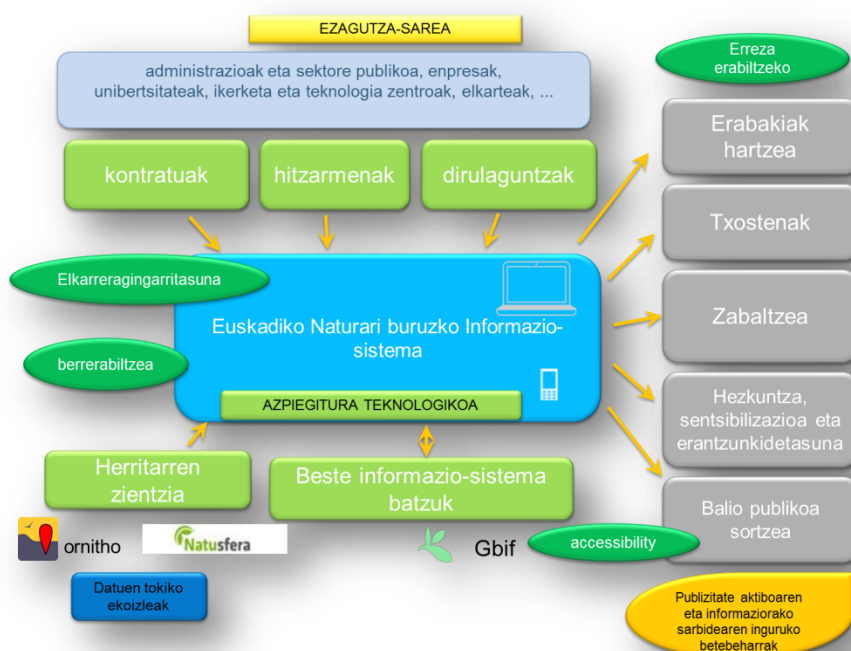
EZAGUTZA-SAREA

administrazioak eta sektore publikoa, enpresak, unibertsitateak, ikerketa eta teknologia zentroak, elkarteak, ...

kontratuak

hitzarmenak

dirulaguntzak

Elkarreragingarritasuna

berrerabiltzea

Euskadiko Naturari buruzko Informazio-sistema

AZPIEGITURA TEKNOLOGIKOA

Herritarren zientzia

Beste informazio-sistema batzuk

ornitho

Natusfera

Gbif

Datuen tokiko ekoizleak

Erreza erabiltzeko

Erabakiak hartzea

Txostenak

Zabaltzea

Hezkuntza, sentsibilizazioa eta erantzunkidetasuna

Balio publikoa sortzea

accessibility

Publizitate aktiboaren eta informaziorako sarbidearen inguruko betebeharrak